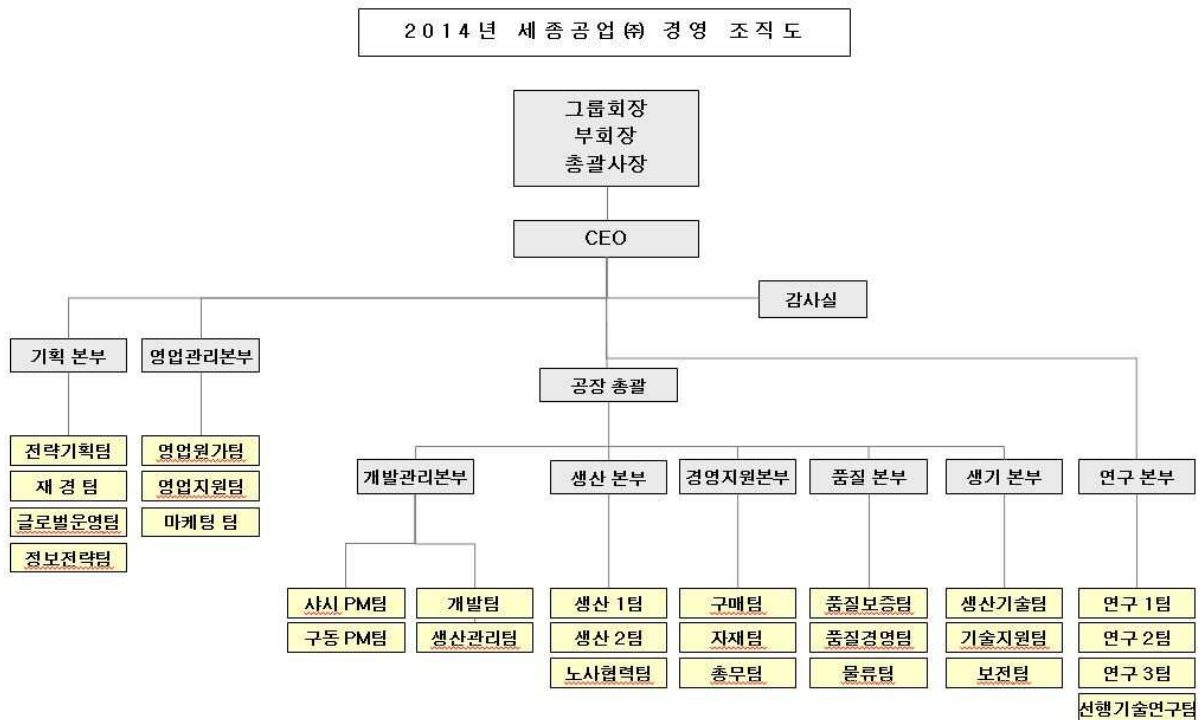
2014년 세종공업㈜ 경영 조직도

그룹회장
부회장
총괄사장

CEO

감사실

기획 본부

전략기획팀
재 경 팀
글로벌운영팀
정보전략팀

영업관리본부

영업원가팀
영업지원팀
마케팅 팀

공장 총괄

개발관리본부

샤시 PM팀
구동 PM팀
개발팀
생산관리팀

생산 본부

생산 1팀
생산 2팀
노사협력팀

경영지원본부

구매팀
자재팀
총무팀

품질 본부

품질보증팀
품질경영팀
물류팀

생기 본부

생산기술팀
기술지원팀
보전팀

연구 본부

연구 1팀
연구 2팀
연구 3팀
선행기술연구팀